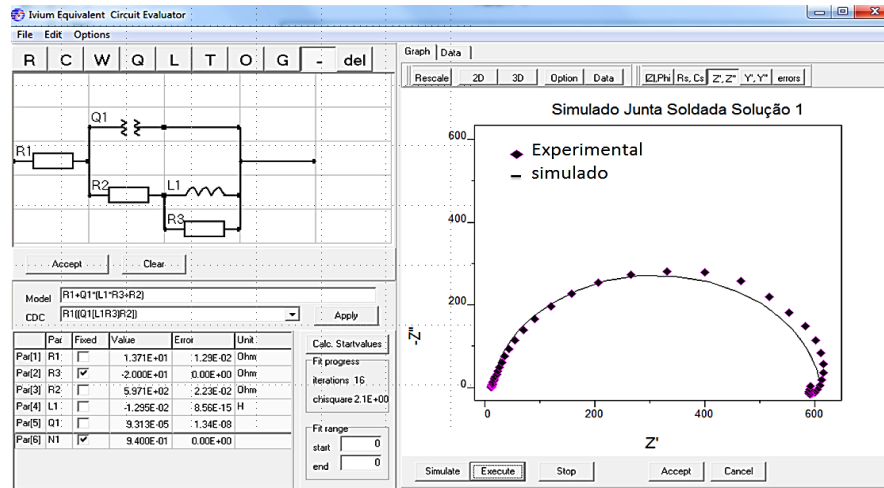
Ivium Equivalent Circuit Evaluator

File Edit Options

R C W Q L T O G - del

Q1

R1

R2 L1

R3

Accept Clear

Model R1+Q1*[L1*R3+R2]

CDC R1[(Q1[L1R3]R2)]

Apply

| Par | Fixed | Value | Error | Unit |
|---|---|---|---|---|
| Par[1] R1 | | 1.371E+01 | 1.29E-02 | Ohm |
| Par[2] R3 | ✓ | -2.000E+01 | 0.00E+00 | Ohm |
| Par[3] R2 | | 5.971E+02 | 2.23E-02 | Ohm |
| Par[4] L1 | | -1.295E-02 | 8.56E-15 | H |
| Par[5] Q1 | | 9.313E-05 | 1.34E-08 | |
| Par[6] N1 | ✓ | 9.400E-01 | 0.00E+00 | |

Calc. Startvalues

Fit progress

iterations 16

chisquare 2.1E+00

Fit range

start 0

end 0

Graph Data

Rescale 2D 3D Option Data |Z|,Phi Rs, Cs Z',Z'' Y',Y'' errors

Simulado Junta Soldada Solução 1

Experimental

simulado

600

400

200

0

-Z''

0 200 400 600

Z'

Simulate Execute Stop Accept Cancel